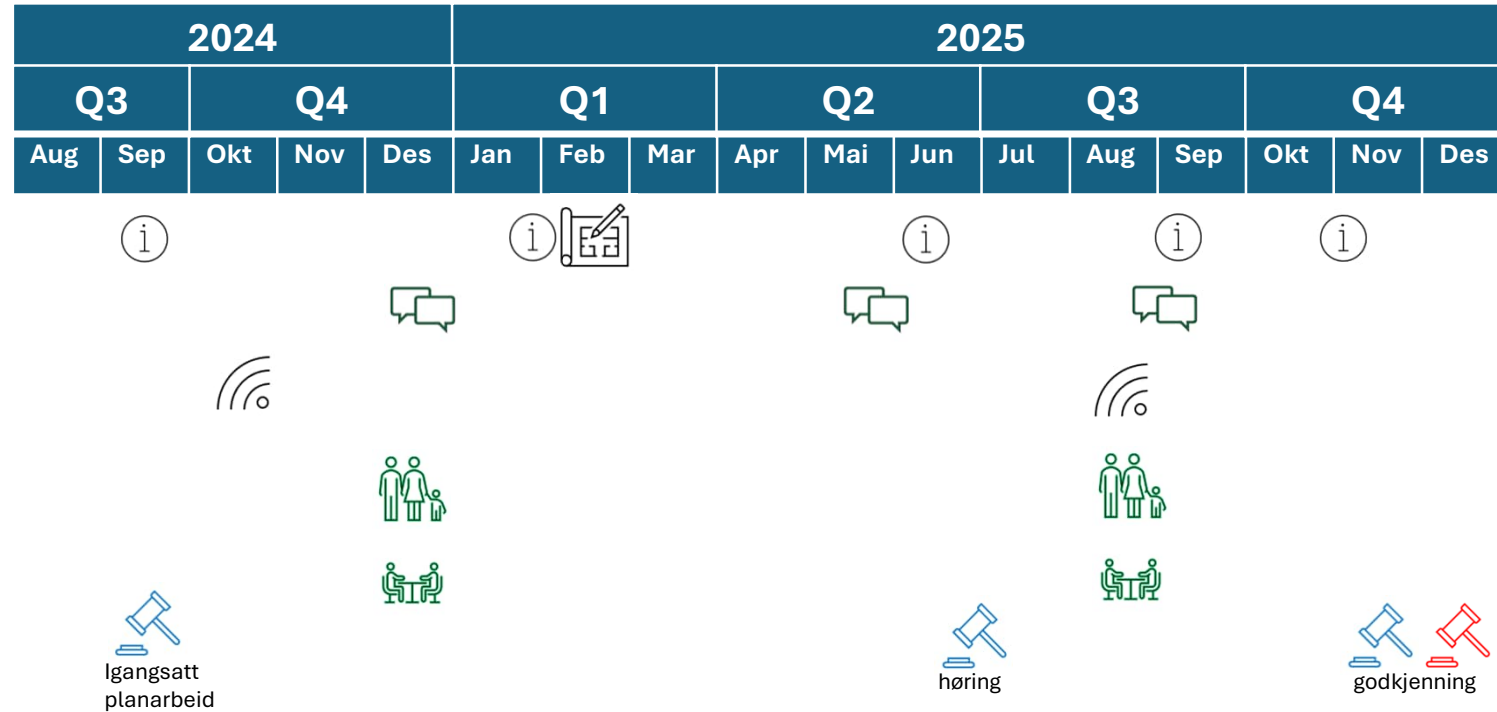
| 2024 | | | | | 2025 | | | | | | | | | | | |
|---|---|---|---|---|---|---|---|---|---|---|---|---|---|---|---|---|
| Q3 | | Q4 | | | Q1 | | | Q2 | | | Q3 | | | Q4 | | |
| Aug | Sep | Okt | Nov | Des | Jan | Feb | Mar | Apr | Mai | Jun | Jul | Aug | Sep | Okt | Nov | Des |

Igangsatt planarbeid

høring

godkjenning